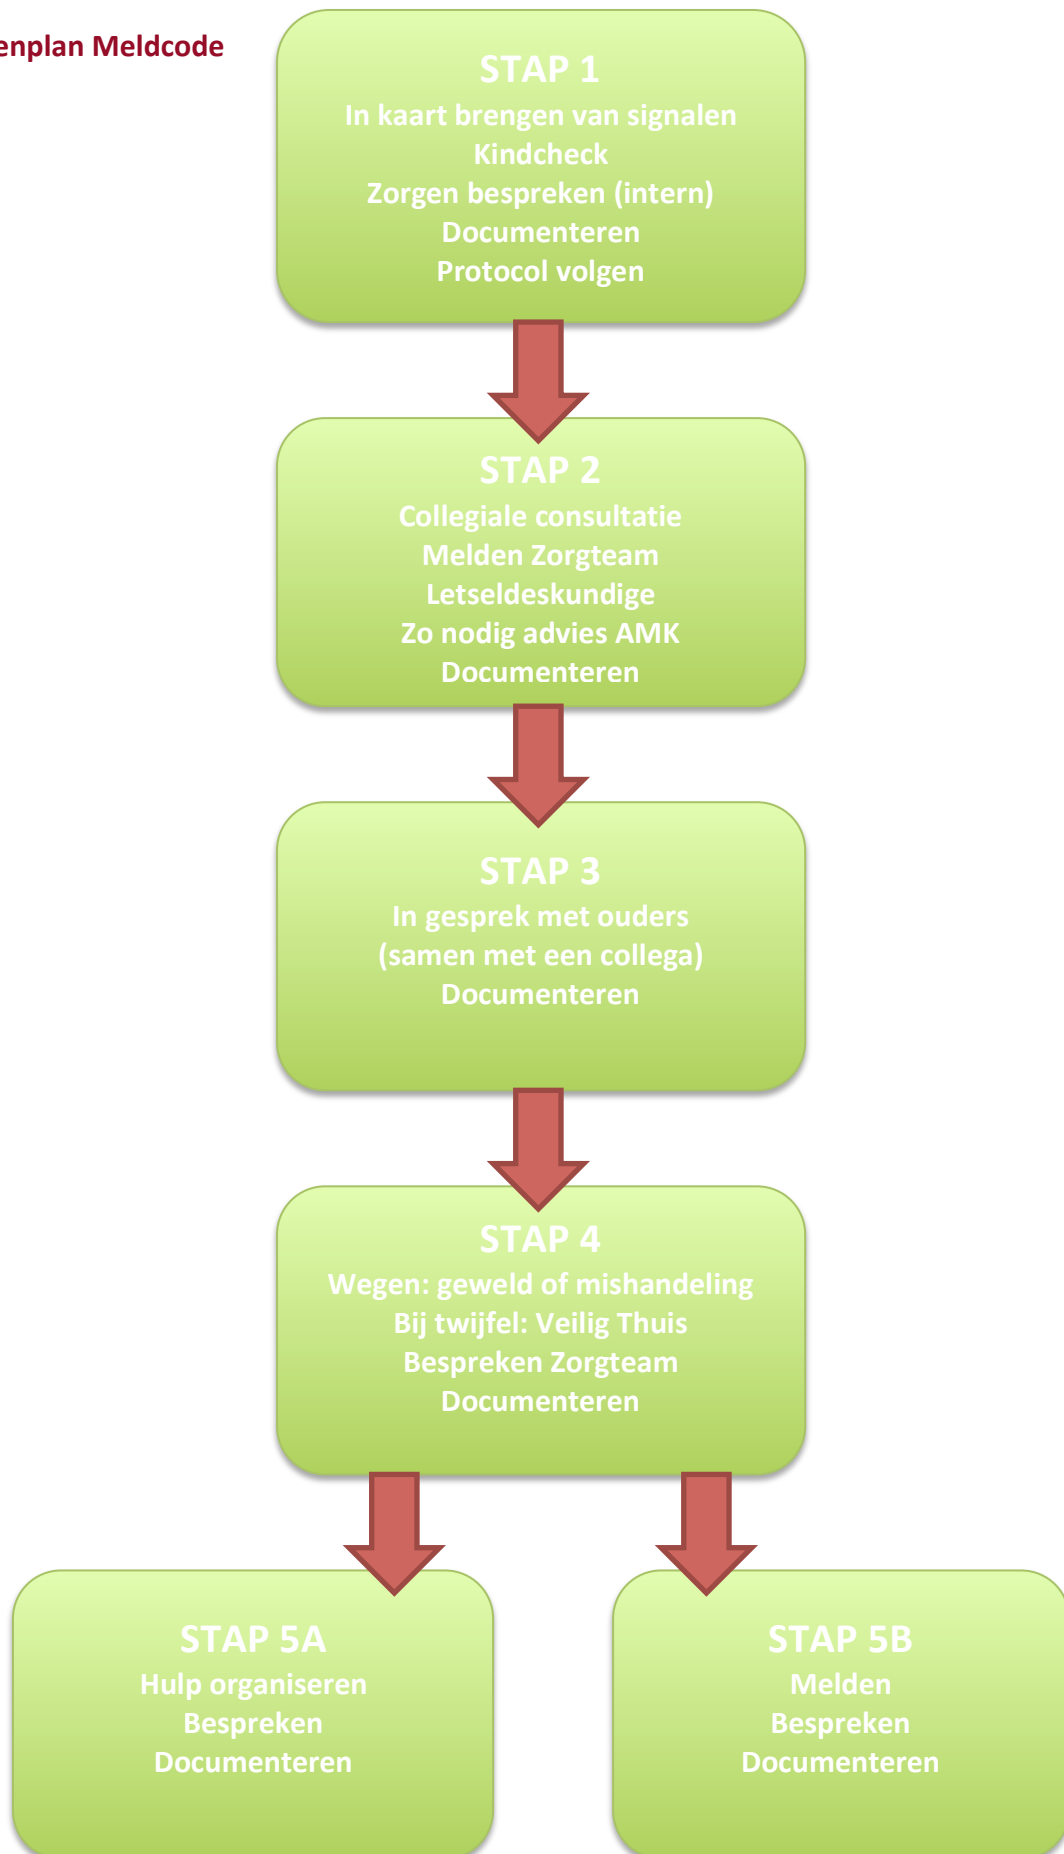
enplan Meldcode

STAP 1
In kaart brengen van signalen
Kindcheck
Zorgen bespreken (intern)
Documenteren
Protocol volgen

STAP 2
Collegiale consultatie
Melden Zorgteam
Letseldeskundige
Zo nodig advies AMK
Documenteren

STAP 3
In gesprek met ouders
(samen met een collega)
Documenteren

STAP 4
Wegen: geweld of mishandeling
Bij twijfel: Veilig Thuis
Bespreken Zorgteam
Documenteren

STAP 5A
Hulp organiseren
Bespreken
Documenteren

STAP 5B
Melden
Bespreken
Documenteren